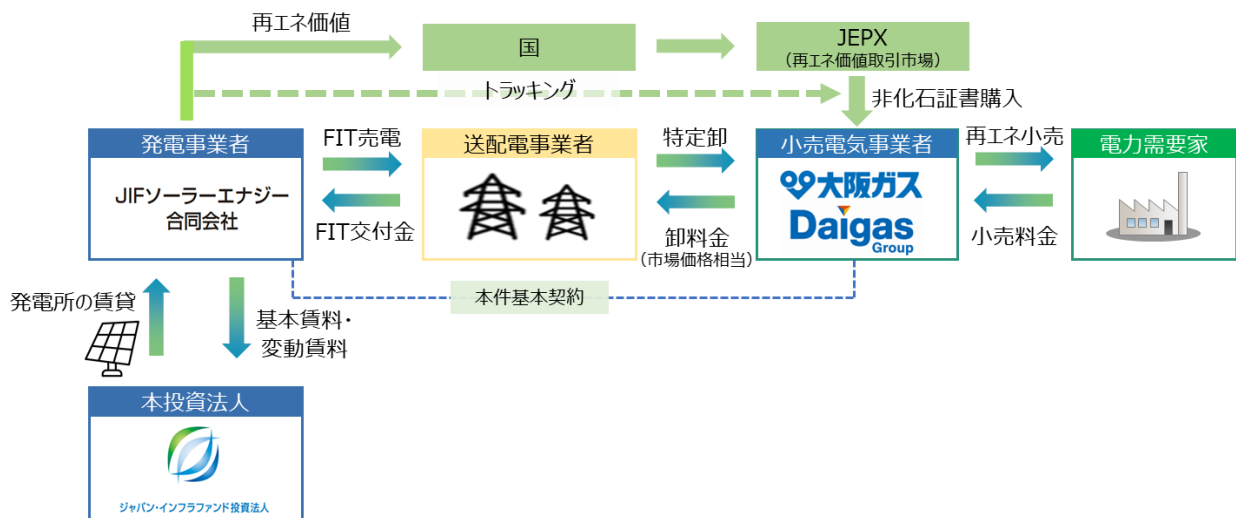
再エネ価値

国

JEPX
(再エネ価値取引市場)

トラッキング

非化石証書購入

発電事業者

JIFソーラーエナジー合同会社

FIT売電

FIT交付金

送配電事業者

特定卸

卸料金
(市場価格相当)

小売電気事業者

大阪ガス
Daigas
Group

再エネ小売

小売料金

電力需要家

本件基本契約

発電所の賃貸

基本賃料・変動賃料

本投資法人

ジャパン・インフラファンド投資法人